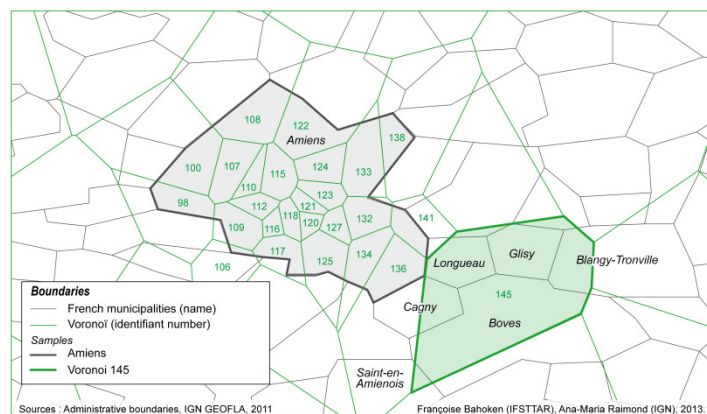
108
122
Amiens
138
100
107
124
133
110
115
123
98
112
121
132
141
118
109
116
120
127
117
125
134
136
106
Longueau
Glisy
Blangy-Tronville
145
Cagny
Boves
Saint-en-Amienois

Boundaries
French municipalities (name)
Voronoï (identifiant number)
Samples
Amiens
Voronoi 145

Sources : Administrative boundaries, IGN GEOFLA, 2011
Françoise Bahoken (IFSTTAR), Ana-Maria Raimond (IGN), 2013.